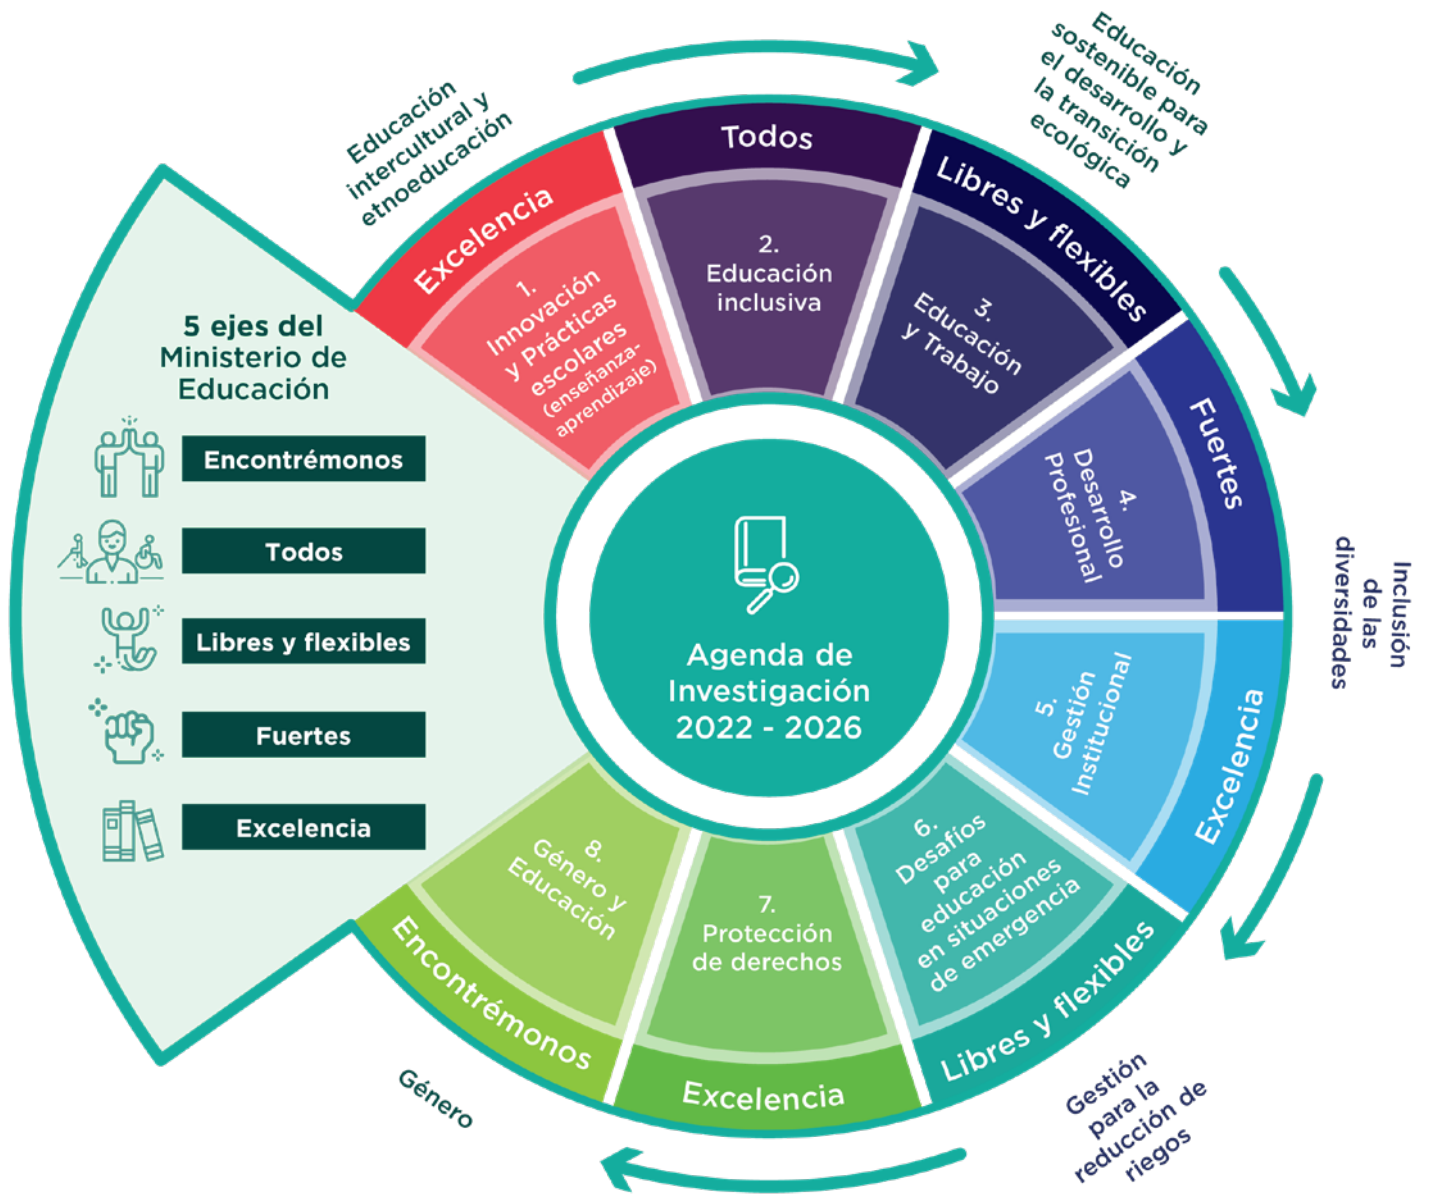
Educación intercultural y etnoeducación

Todos

Educación sostenible para el desarrollo y la transición ecológica

Excelencia

Libres y flexibles

1. Innovación y Prácticas escolares (enseñanza-aprendizaje)

2. Educación inclusiva

3. Educación y Trabajo

Fuertes

4. Desarrollo Profesional

Inclusión de las diversidades

5 ejes del Ministerio de Educación

Encontrémonos

Todos

Libres y flexibles

Fuertes

Excelencia

Agenda de Investigación 2022 - 2026

5. Gestión Institucional

Excelencia

6. Desafíos para educación en situaciones de emergencia

7. Protección de derechos

8. Género y Educación

Encontrémonos

Excelencia

Libres y flexibles

Género

Gestión para la reducción de riegos